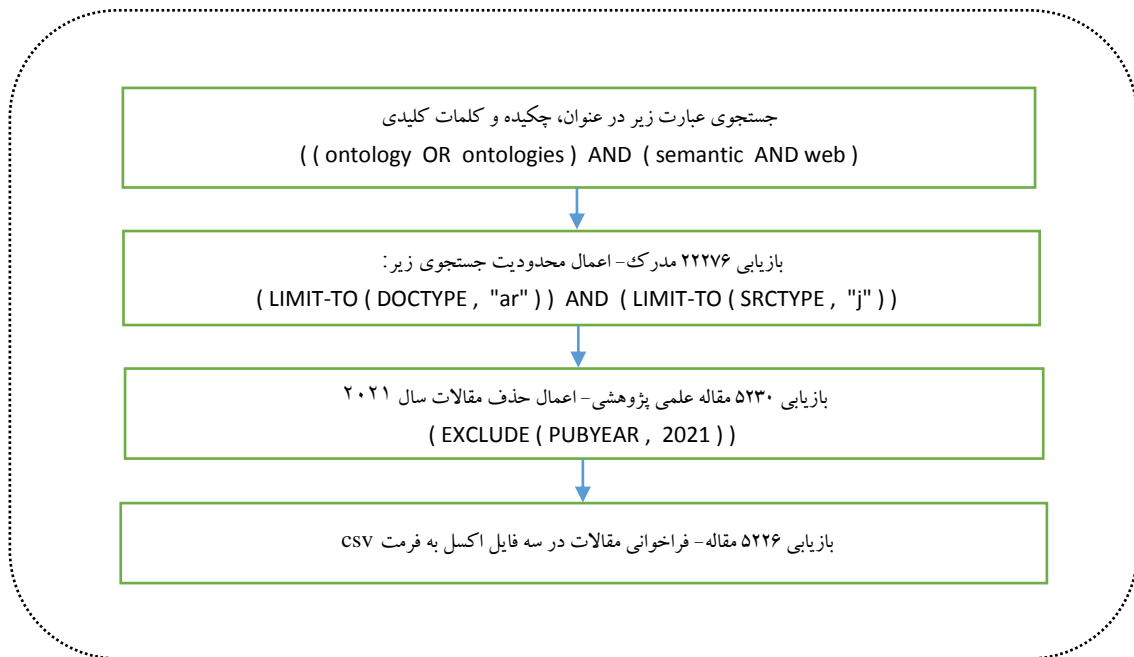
جستجوی عبارت زیر در عنوان، چکیده و کلمات کلیدی
( ( ontology OR ontologies ) AND ( semantic AND web )

بازیابی ۲۲۲۷۶ مدرک- اعمال محدودیت جستجوی زیر:
( LIMIT-TO ( DOCTYPE , "ar" ) ) AND ( LIMIT-TO ( SRCTYPE , "j" ) )

بازیابی ۵۲۳۰ مقاله علمی پژوهشی- اعمال حذف مقالات سال ۲۰۲۱
( EXCLUDE ( PUBYEAR , 2021 ) )

بازیابی ۵۲۲۶ مقاله- فراخوانی مقالات در سه فایل اکسل به فرمت csv